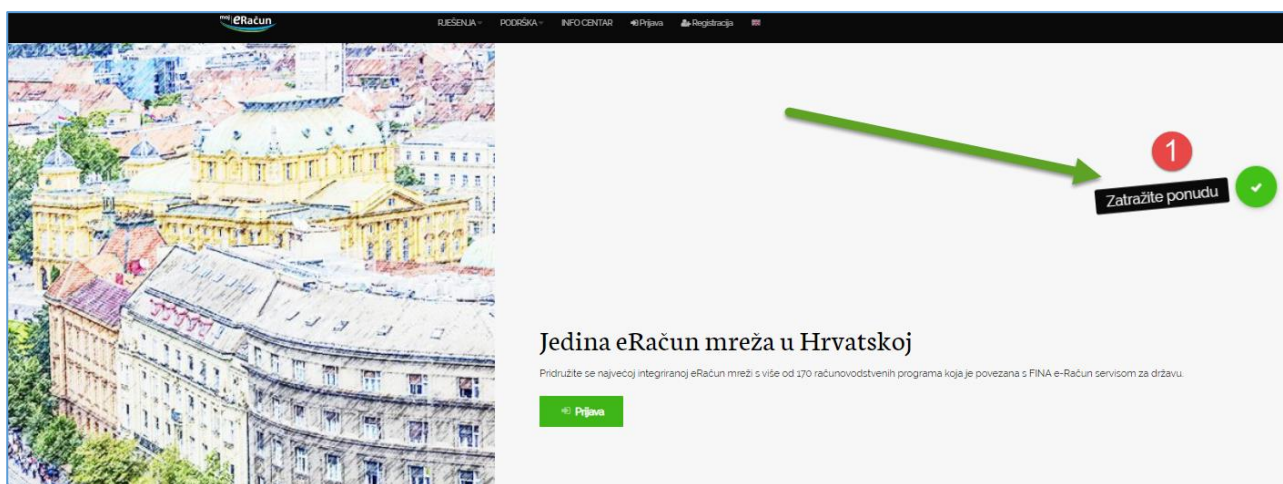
eRačun

RJEŠENJA PODRŠKA INFO CENTAR Prijava Registracija

1

Zatražite ponudu

Jedina eRačun mreža u Hrvatskoj

Pridružite se najvećoj integriranoj eRačun mreži s više od 170 računovodstvenih programa koja je povezana s FINA e-Račun servisom za državu.

Prijava